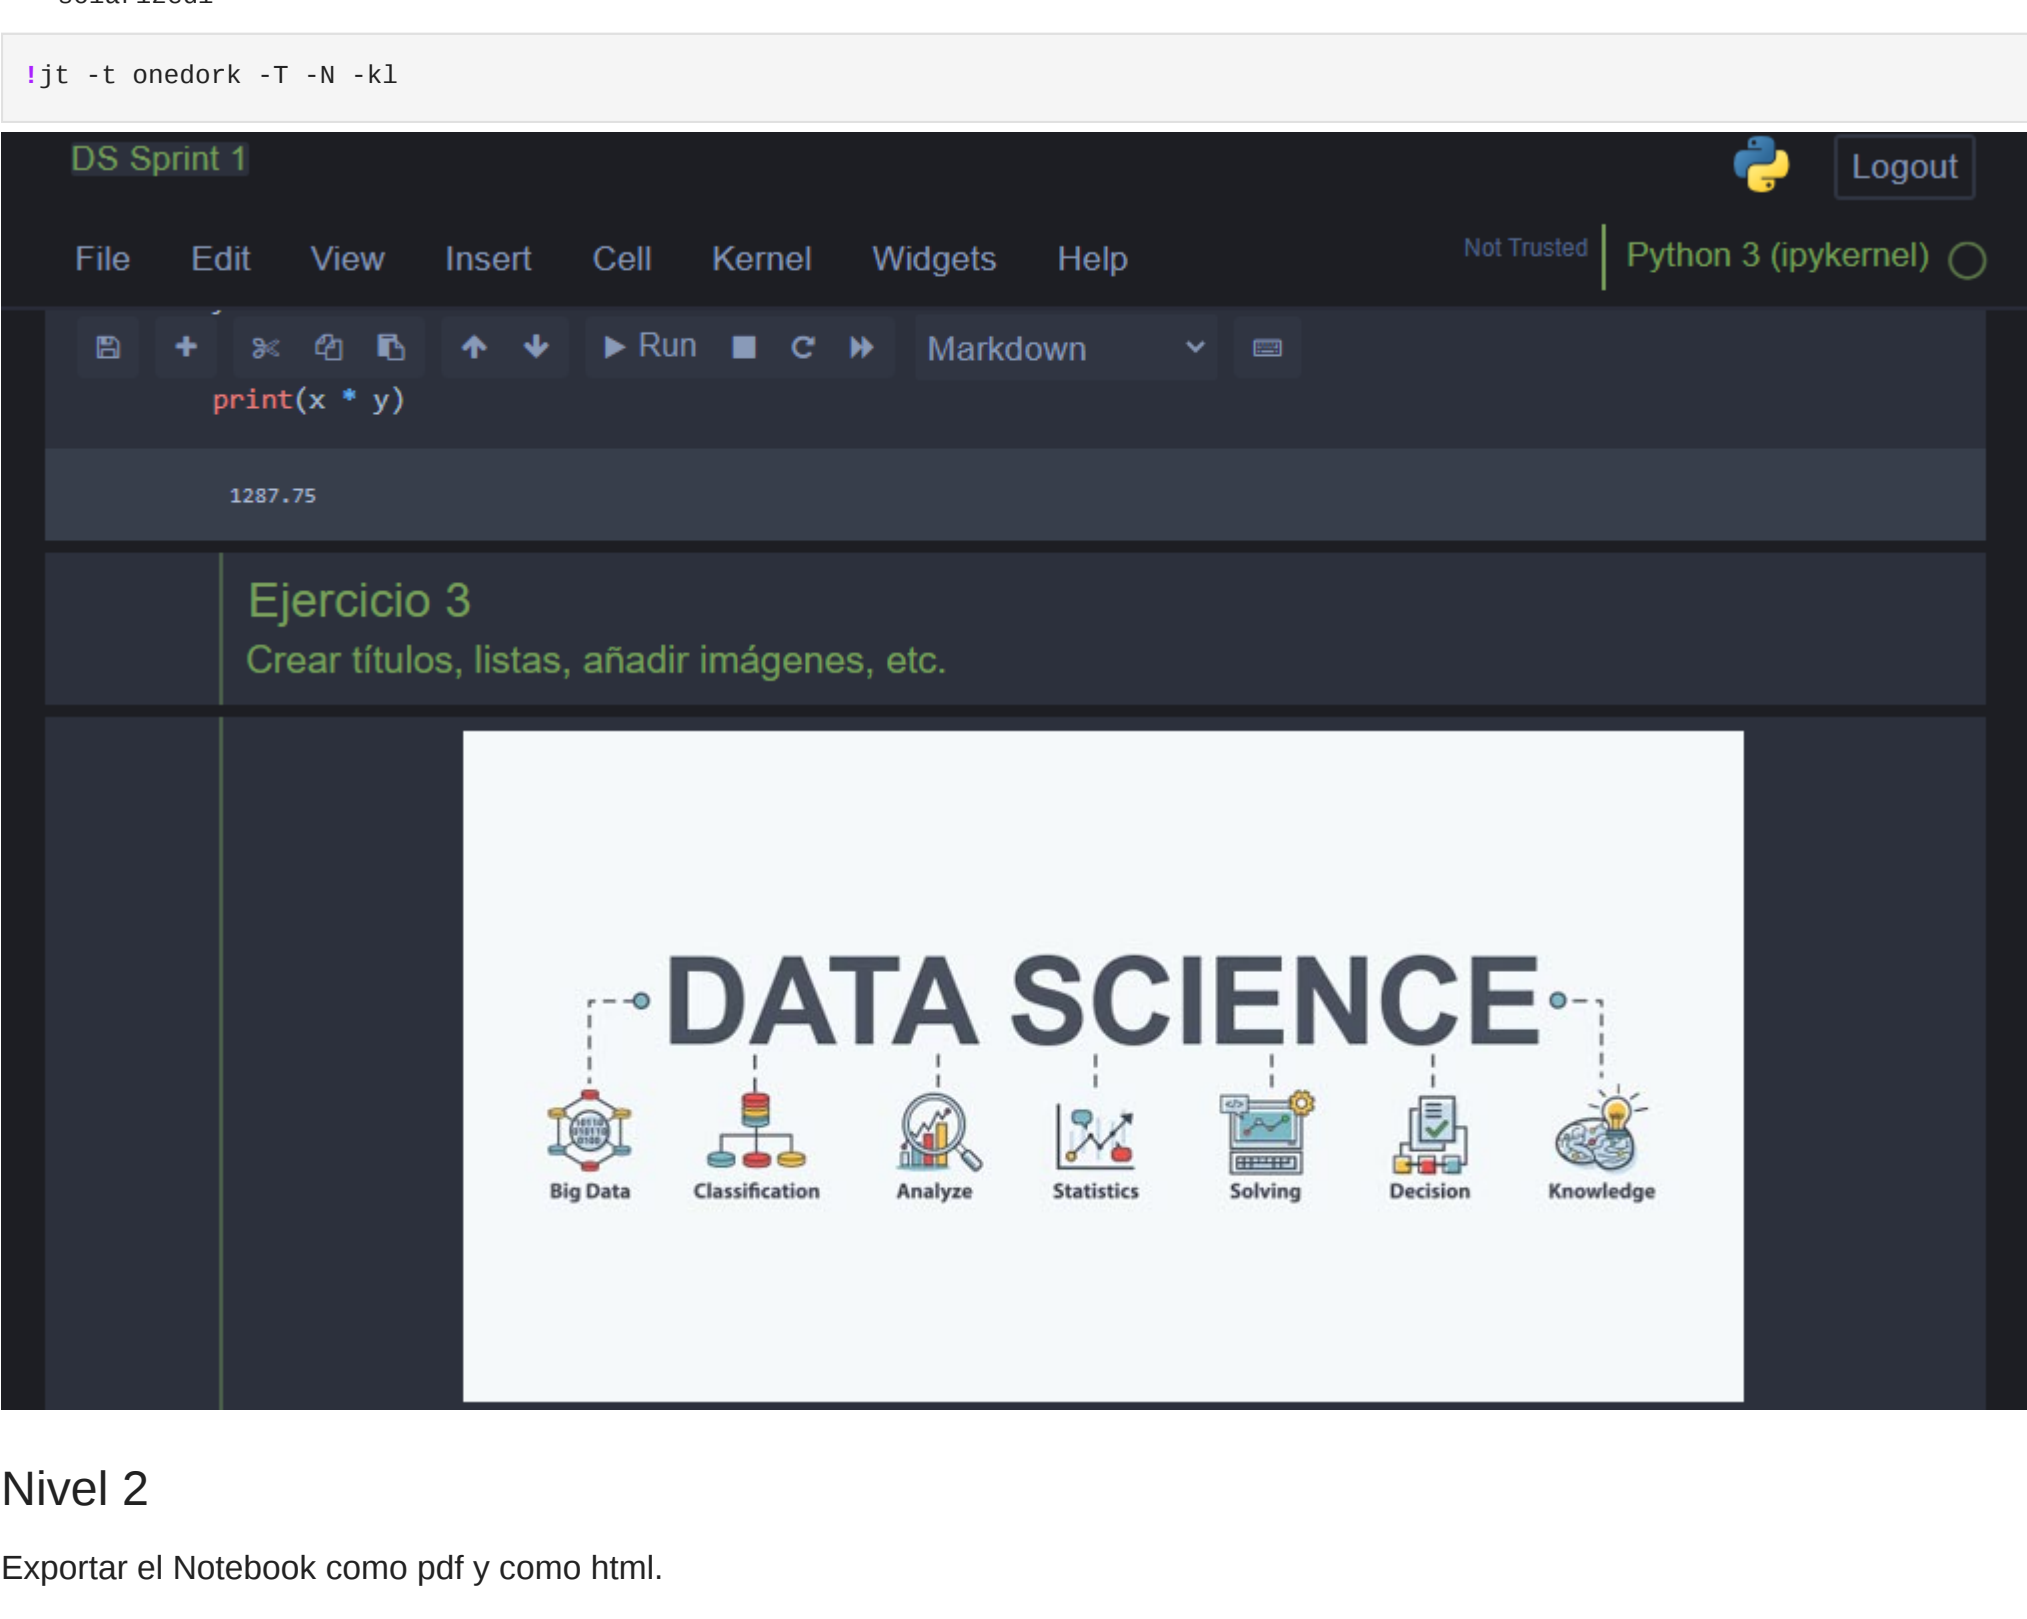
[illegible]

!jt -t onedork -T -N -kl

DS Sprint 1

Logout

File Edit View Insert Cell Kernel Widgets Help

Not Trusted

Python 3 (ipykernel)

Run

Markdown

print(x * y)

1287.75

Ejercicio 3

Crear títulos, listas, añadir imágenes, etc.

DATA SCIENCE

Big Data

Classification

Analyze

Statistics

Solving

Decision

Knowledge

Nivel 2

Exportar el Notebook como pdf y como html.